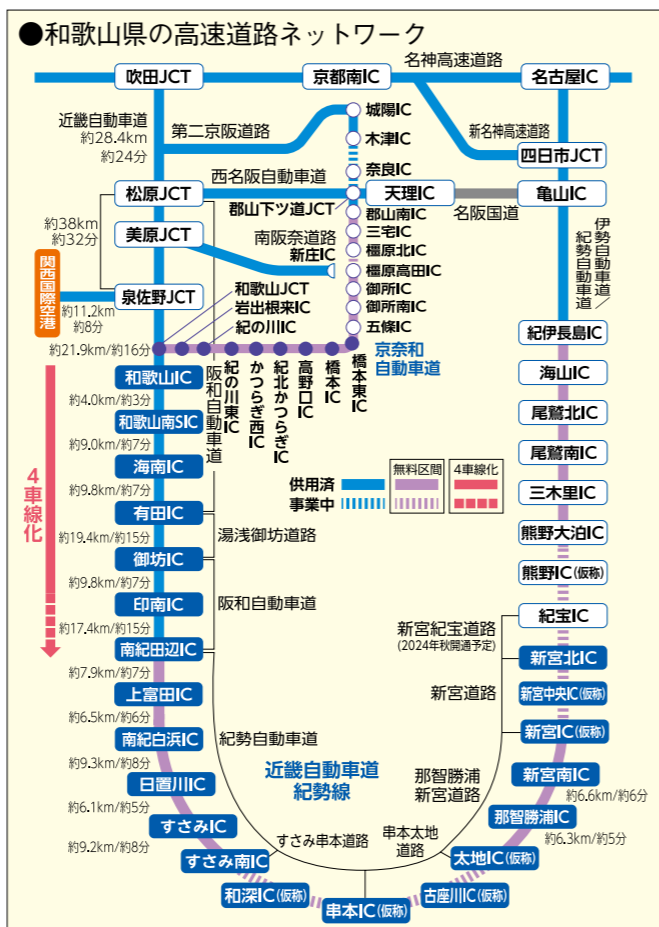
●和歌山県の高速道路ネットワーク

名神高速道路
吹田JCT
京都南IC
名古屋IC
近畿自動車道
約28.4km
約24分
第二京阪道路
城陽IC
木津IC
奈良IC
新名神高速道路
四日市JCT
西名阪自動車道
松原JCT
天理IC
亀山IC
郡山下ツ道JCT
名阪国道
郡山南IC
三宅IC
約38km
約32分
美原JCT
南阪奈道路
新庄IC
橿原北IC
橿原高田IC
御所IC
御所南IC
五條IC
伊勢自動車道／紀勢自動車道
関西国際空港
泉佐野JCT
約11.2km
約8分
和歌山JCT
岩出根来IC
紀の川IC
約21.9km/約16分
京奈和自動車道
紀伊長島IC
和歌山IC
紀の川東IC
かつらぎ西IC
紀北かつらぎIC
高野口IC
橋本IC
橋本東IC
阪和自動車道
約4.0km/約3分
海山IC
和歌山南SIC
約9.0km/約7分
尾鷲北IC
4車線化
海南IC
供用済
事業中
無料区間
4車線化
尾鷲南IC
約9.8km/約7分
有田IC
三木里IC
約19.4km/約15分
湯浅御坊道路
熊野大泊IC
御坊IC
約9.8km/約7分
熊野IC(仮称)
印南IC
阪和自動車道
約17.4km/約15分
紀宝IC
新宮紀宝道路
(2024年秋開通予定)
南紀田辺IC
新宮北IC
約7.9km/約7分
上富田IC
新宮道路
新宮中央IC(仮称)
約6.5km/約6分
南紀白浜IC
新宮IC(仮称)
紀勢自動車道
約9.3km/約8分
近畿自動車道紀勢線
那智勝浦新宮道路
新宮南IC
日置川IC
約6.6km/約6分
約6.1km/約5分
那智勝浦IC
すさみIC
約6.3km/約5分
串本太地道路
すさみ串本道路
約9.2km/約8分
すさみ南IC
太地IC(仮称)
和深IC(仮称)
古座川IC(仮称)
串本IC(仮称)